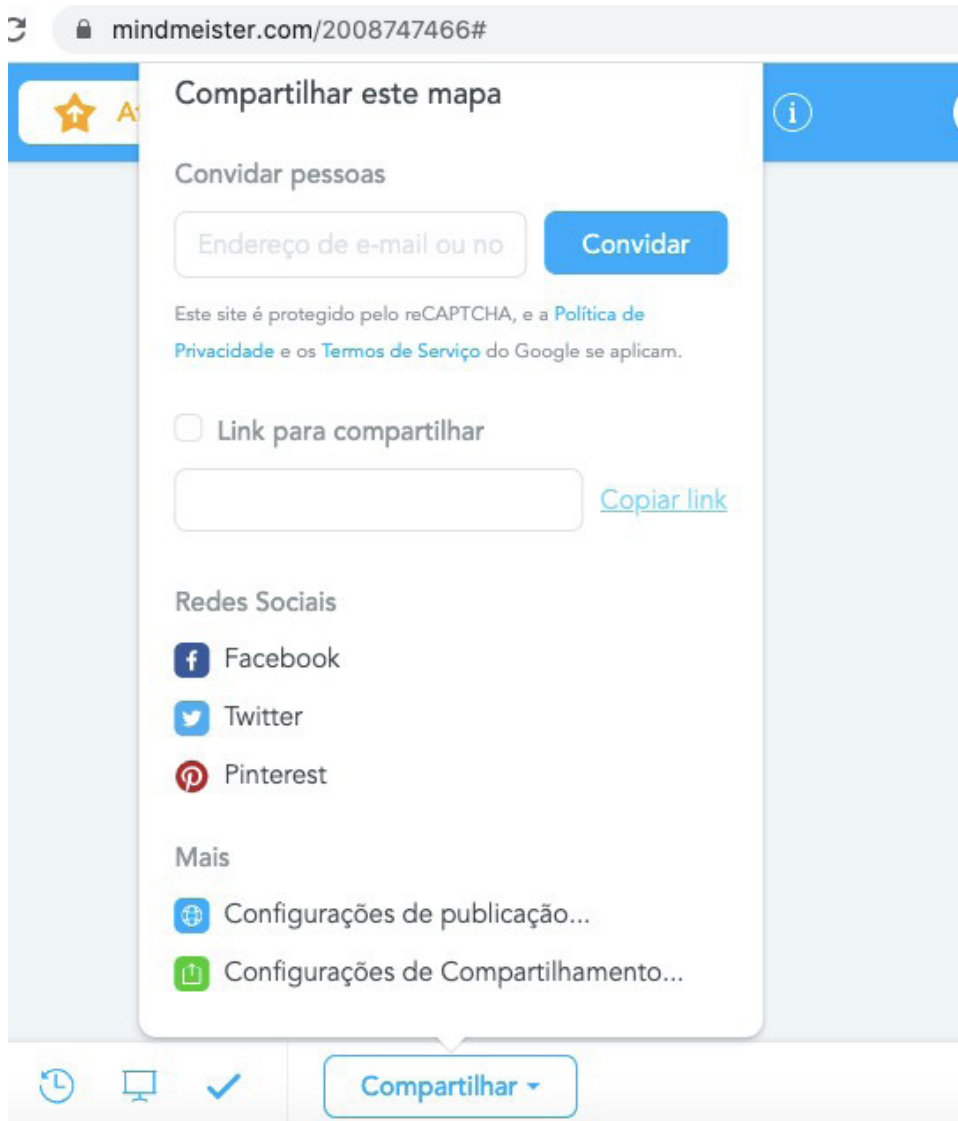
mindmeister.com/2008747466#

A

Compartilhar este mapa

Convidar pessoas

Endereço de e-mail ou no

Convidar

Este site é protegido pelo reCAPTCHA, e a Política de Privacidade e os Termos de Serviço do Google se aplicam.

Link para compartilhar

Copiar link

Redes Sociais

Facebook

Twitter

Pinterest

Mais

Configurações de publicação...

Configurações de Compartilhamento...

Compartilhar